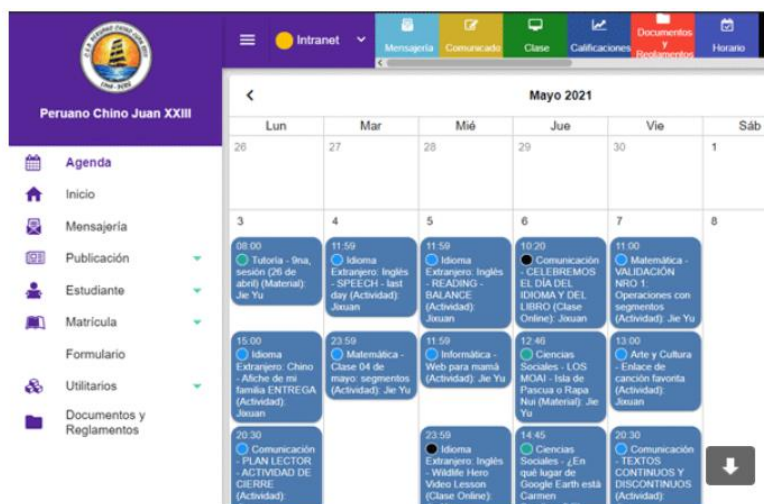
1948 - 2023

Peruano Chino Juan XXIII

Agenda

Inicio

Mensajería

Publicación

Estudiante

Matrícula

Formulario

Utilitarios

Documentos y Reglamentos

Intranet

Mensajería

Comunicado

Clase

Calificaciones

Documentos y Reglamentos

Horario

Mayo 2021

| Lun | Mar | Mié | Jue | Vie | Sáb |
|---|---|---|---|---|---|
| 26 | 27 | 28 | 29 | 30 | 1 |
| 3 | 4 | 5 | 6 | 7 | 8 |

08:00 Tutoría - 9na, sesión (26 de abril) (Material): Jie Yu

15:00 Idioma Extranjero: Chino - Afiche de mi familia ENTREGA (Actividad): Jixuan

20:30 Comunicación - PLAN LECTOR - ACTIVIDAD DE CIERRE (Actividad):

11:59 Idioma Extranjero: Inglés - SPEECH - last day (Actividad): Jixuan

23:59 Matemática - Clase 04 de mayo: segmentos (Actividad): Jie Yu

11:59 Idioma Extranjero: Inglés - READING - BALANCE (Actividad): Jixuan

11:59 Informática - Web para mamá (Actividad): Jie Yu

23:59 Idioma Extranjero: Inglés - Wildlife Hero Video Lesson (Clase Online):

10:20 Comunicación - CELEBREMOS EL DÍA DEL IDIOMA Y DEL LIBRO (Clase Online): Jixuan

12:46 Ciencias Sociales - LOS MOAI - Isla de Pascua o Rapa Nui (Material): Jie Yu

14:45 Ciencias Sociales - ¿En qué lugar de Google Earth está Carmen

11:00 Matemática - VALIDACIÓN NRO 1: Operaciones con segmentos (Actividad): Jie Yu

13:00 Arte y Cultura - Enlace de canción favorita (Actividad): Jixuan

20:30 Comunicación - TEXTOS CONTINUOS Y DISCONTINUOS (Actividad):